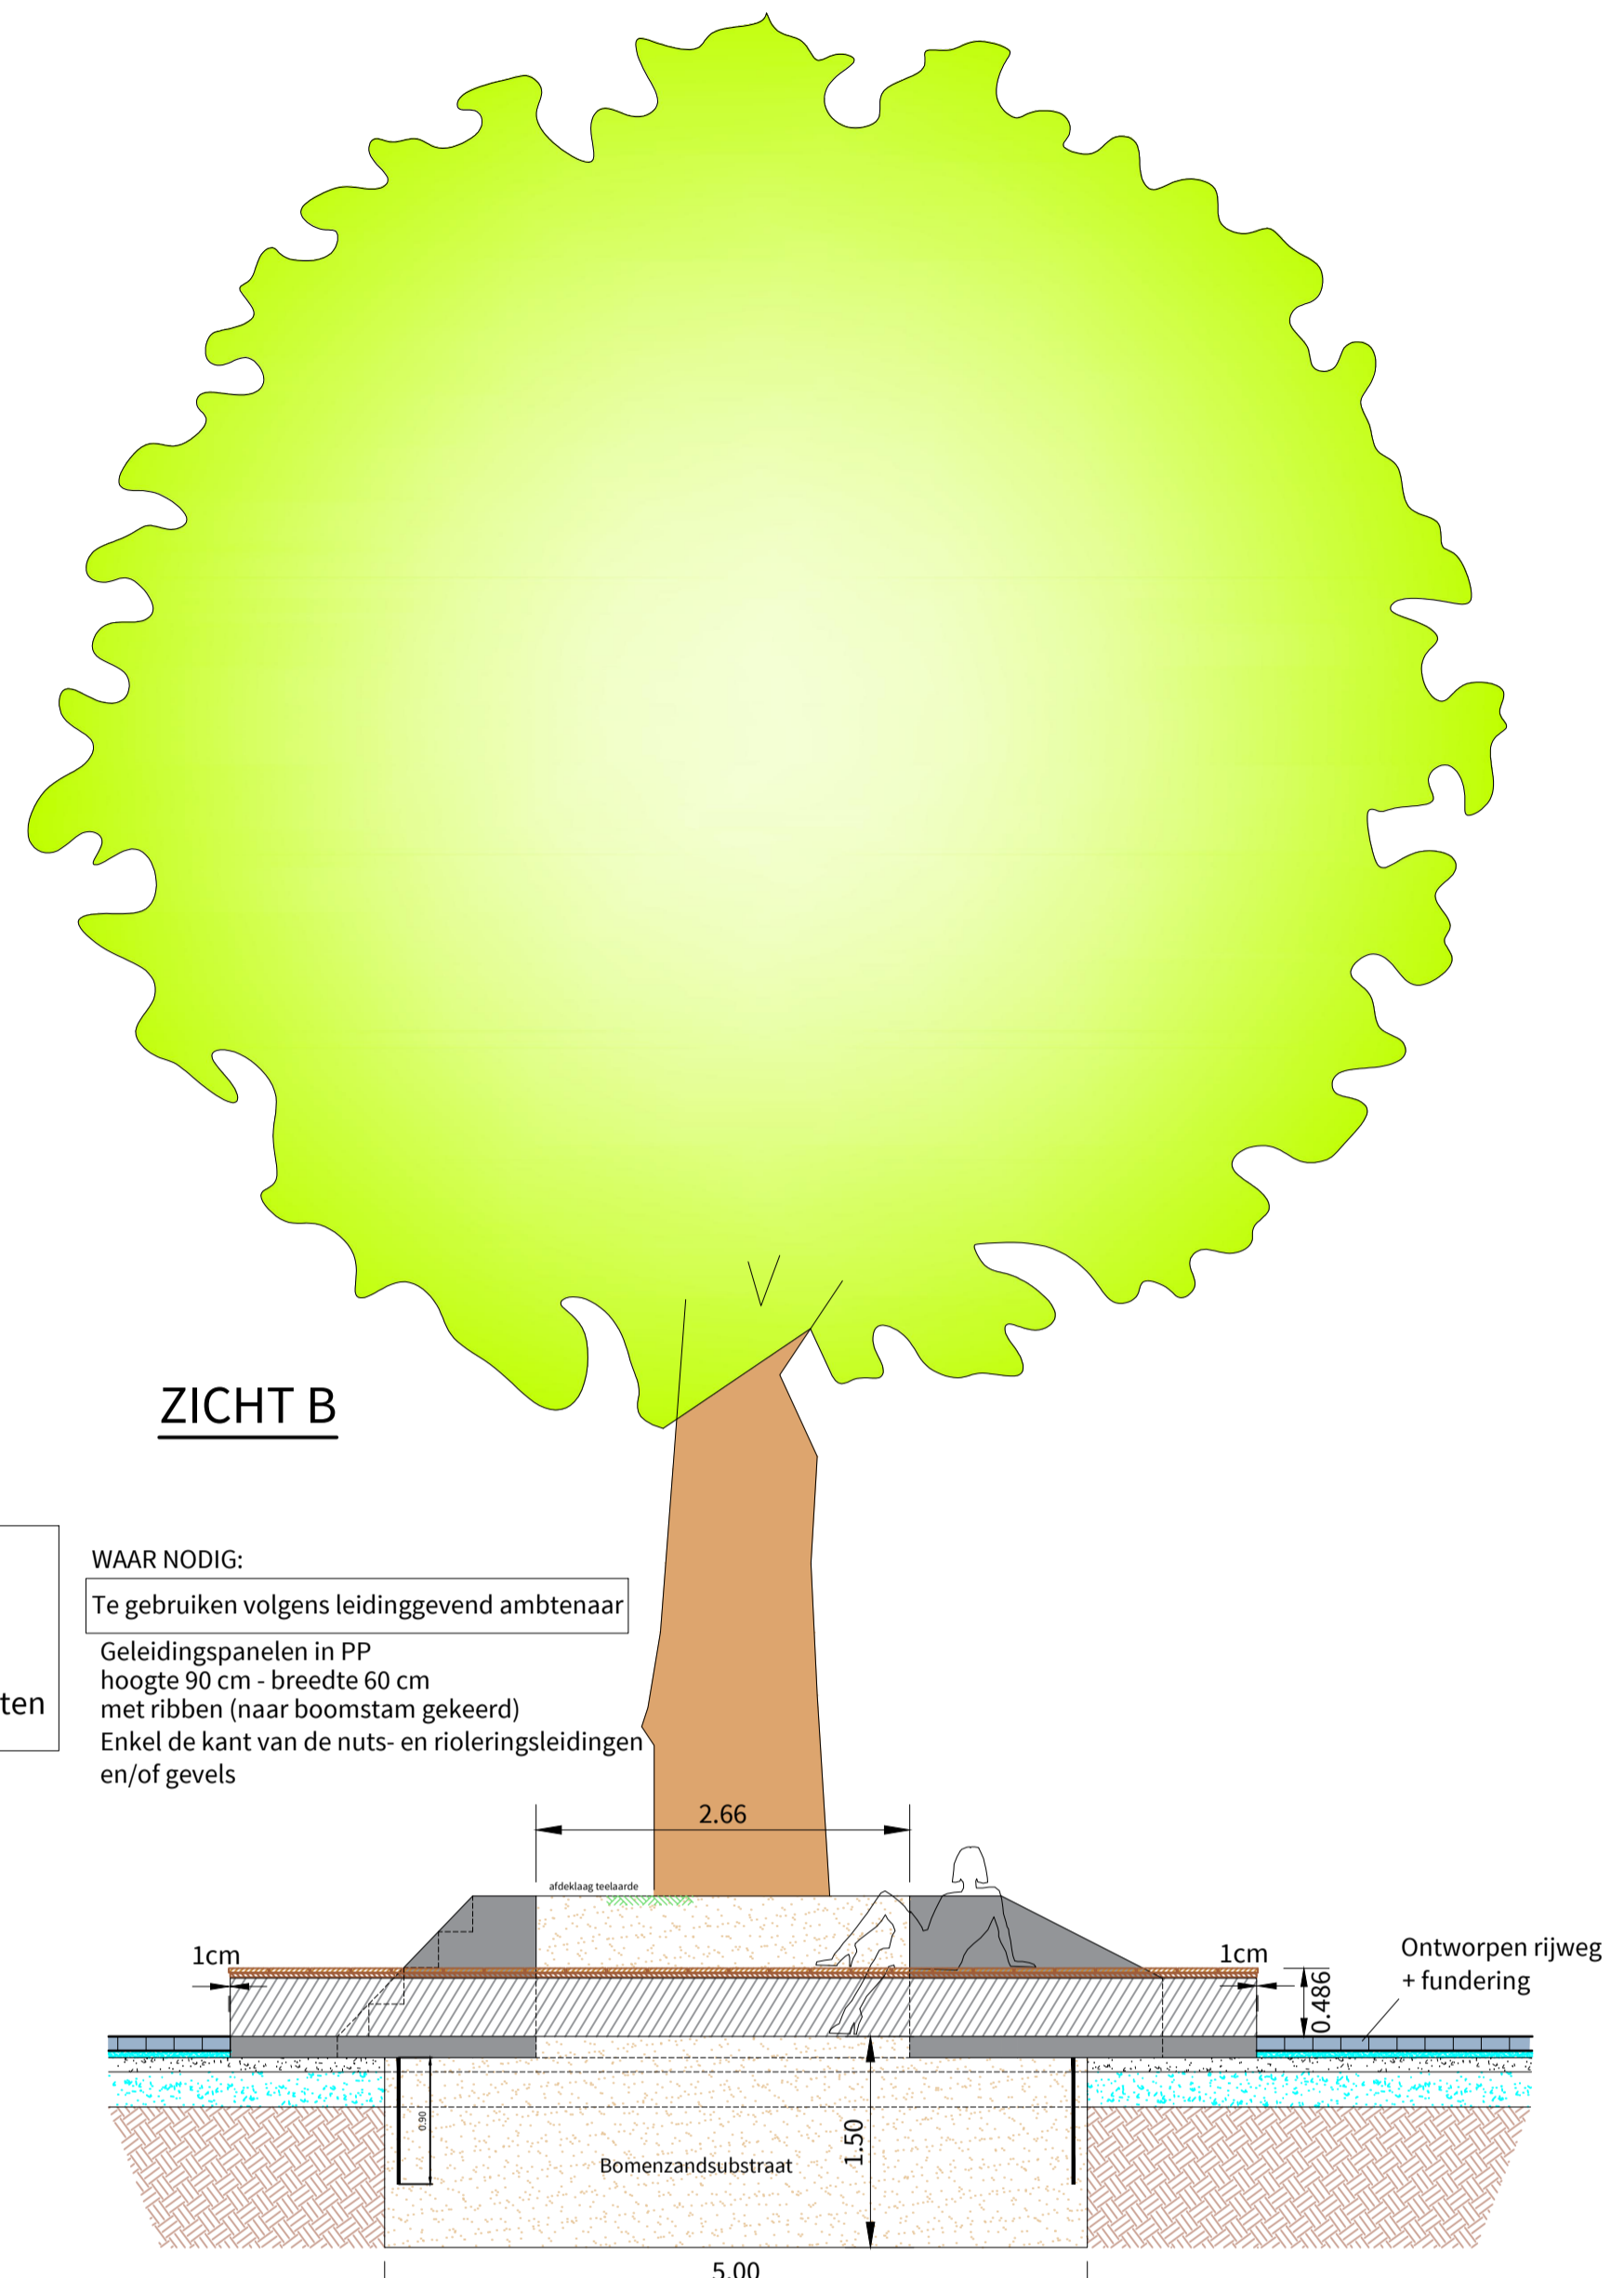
ZICHT B

ten

WAAR NODIG:

Te gebruiken volgens leidinggevend ambtenaar

Geleidingspanelen in PP
hoogte 90 cm - breedte 60 cm
met ribben (naar boomstam gekeerd)
Enkel de kant van de nuts- en rioleringsleidingen
en/of gevels

2.66

afdeklaag teelaarde

1cm

1cm

Ontworpen rijweg
+ fundering

0.486

0.90

Bomenzandsubstraat

1.50

5.00